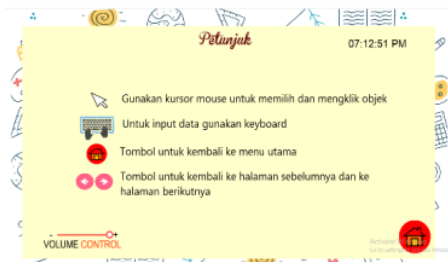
Petunjuk

07:12:51 PM

Gunakan kursor mouse untuk memilih dan mengklik objek

Untuk input data gunakan keyboard

Tombol untuk kembali ke menu utama

Tombol untuk kembali ke halaman sebelumnya dan ke halaman berikutnya

VOLUME CONTROL

Activate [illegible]